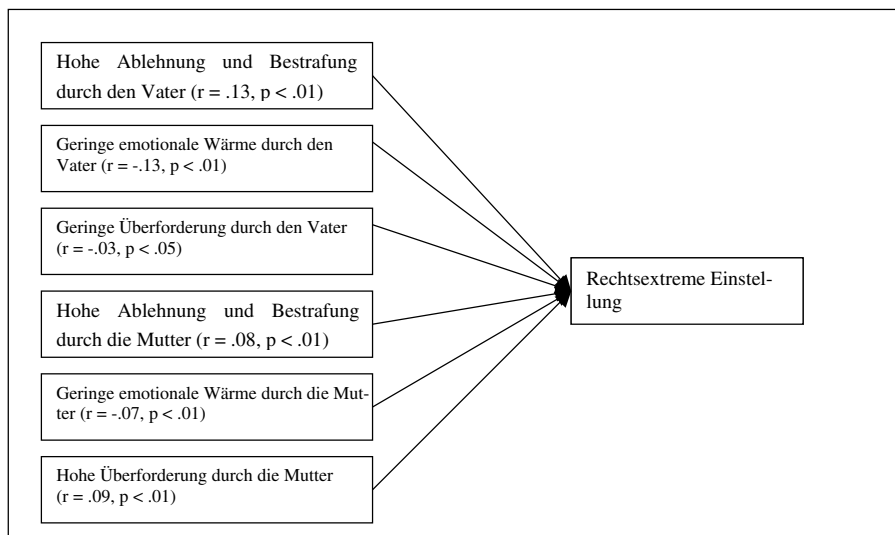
Hohe Ablehnung und Bestrafung durch den Vater (r = .13, p < .01)

Geringe emotionale Wärme durch den Vater (r = -.13, p < .01)

Geringe Überforderung durch den Vater (r = -.03, p < .05)

Hohe Ablehnung und Bestrafung durch die Mutter (r = .08, p < .01)

Geringe emotionale Wärme durch die Mutter (r = -.07, p < .01)

Hohe Überforderung durch die Mutter (r = .09, p < .01)

Rechtsextreme Einstellung